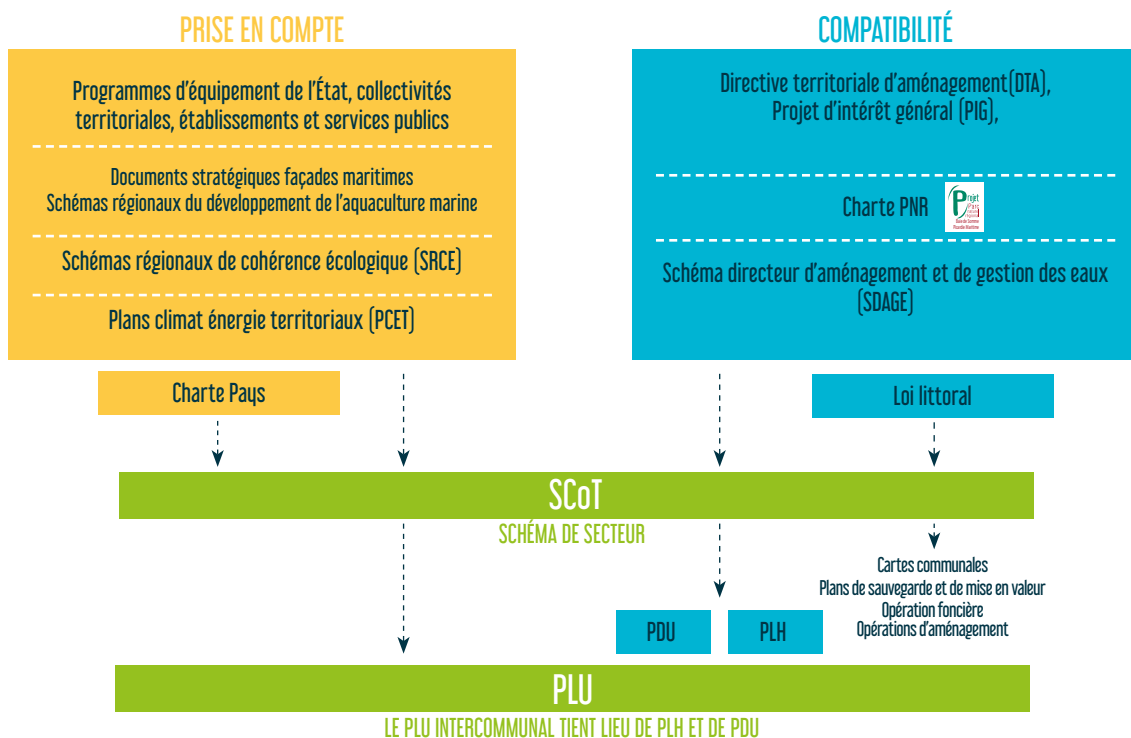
PRISE EN COMPTE

Programmes d'équipement de l'État, collectivités territoriales, établissements et services publics

Documents stratégiques façades maritimes
Schémas régionaux du développement de l'aquaculture marine

Schémas régionaux de cohérence écologique (SRCE)

Plans climat énergie territoriaux (PCET)

COMPATIBILITÉ

Directive territoriale d'aménagement(DTA),
Projet d'intérêt général (PIG),

Charte PNR

Schéma directeur d'aménagement et de gestion des eaux (SDAGE)

Charte Pays

Loi littoral

SCoT

SCHÉMA DE SECTEUR

Cartes communales
Plans de sauvegarde et de mise en valeur
Opération foncière
Opérations d'aménagement

PDU

PLH

PLU

LE PLU INTERCOMMUNAL TIENT LIEU DE PLH ET DE PDU